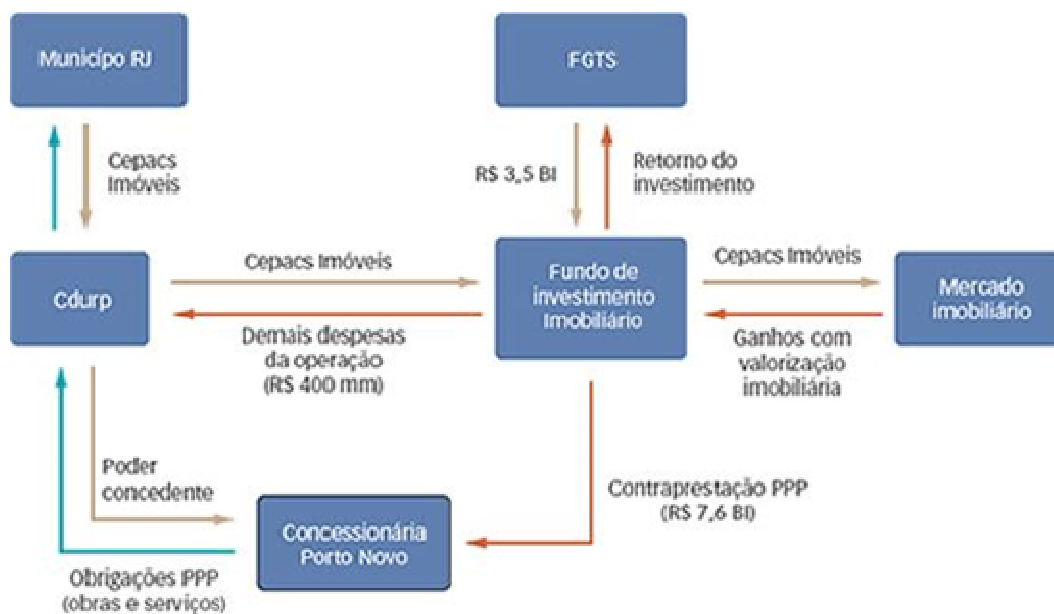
Municípo RJ

FGTS

Cepacs Imóveis

R$ 3,5 BI

Retorno do investimento

Cdurp

Cepacs Imóveis

Demais despesas da operação (R$ 400 mm)

Fundo de investimento Imobiliário

Cepacs Imóveis

Ganhos com valorização imobiliária

Mercado imobiliário

Poder concedente

Contraprestação PPP (R$ 7,6 BI)

Concessionária Porto Novo

Obrigações PPP (obras e serviços)